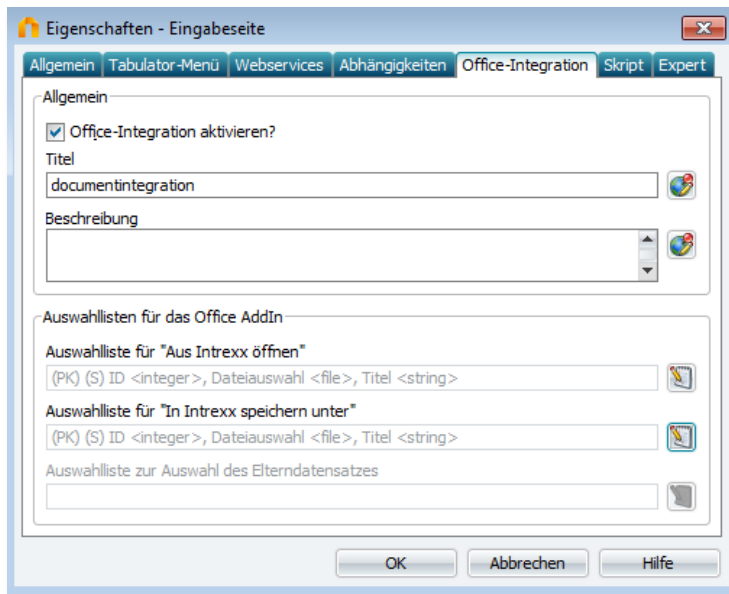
Eigenschaften - Eingabeseite

Allgemein | Tabulator-Menü | Webservices | Abhängigkeiten | Office-Integration | Skript | Expert

Allgemein

Office-Integration aktivieren?

Titel

documentintegration

Beschreibung

Auswahllisten für das Office AddIn

Auswahlliste für "Aus Intrexx öffnen"

(PK) (S) ID <integer>, Dateiauswahl <file>, Titel <string>

Auswahlliste für "In Intrexx speichern unter"

(PK) (S) ID <integer>, Dateiauswahl <file>, Titel <string>

Auswahlliste zur Auswahl des Elterndatensatzes

OK | Abbrechen | Hilfe